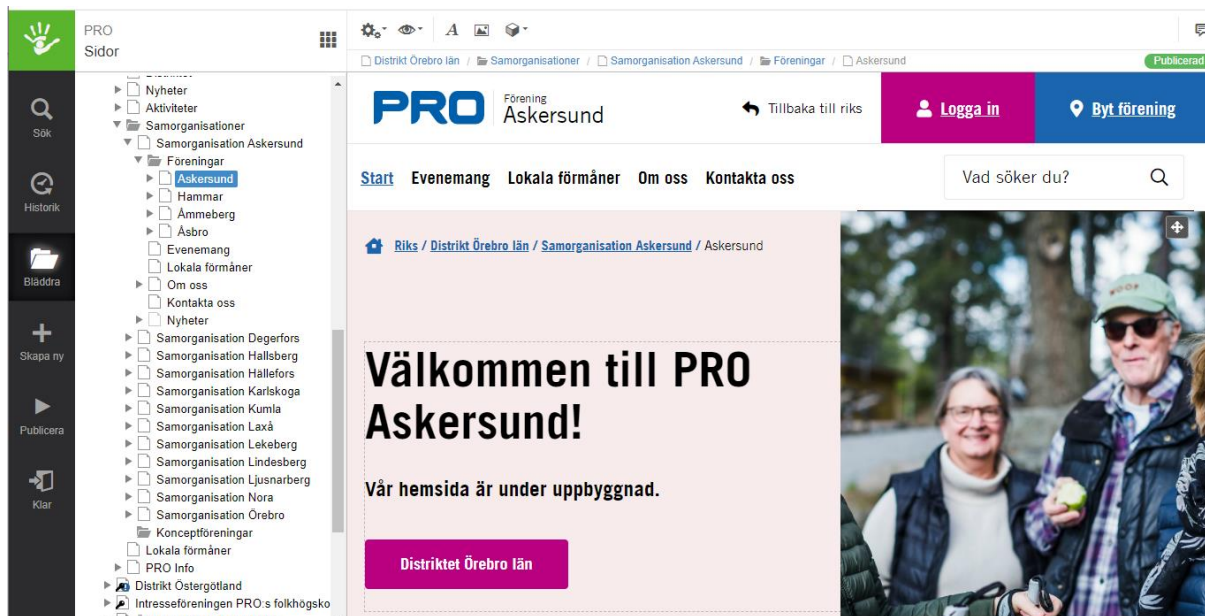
PRO
Sidor

Sök
Historik
Bläddra
Skapa ny
Publicera
Klar

Distriktet
Nyheter
Aktiviteter
Samorganisationer
Samorganisation Askersund
Föreningar
Askersund
Hammar
Åmmeberg
Åsbro
Evenemang
Lokala förmåner
Om oss
Kontakta oss
Nyheter
Samorganisation Degerfors
Samorganisation Hallsberg
Samorganisation Hällefors
Samorganisation Karlskoga
Samorganisation Kumla
Samorganisation Laxå
Samorganisation Lekeberg
Samorganisation Lindesberg
Samorganisation Ljusnarberg
Samorganisation Nora
Samorganisation Örebro
Konceptföreningar
Lokala förmåner
PRO Info
Distrikt Östergötland
Intresseföreningen PRO:s folkhögsko

Distrikt Örebro län / Samorganisationer / Samorganisation Askersund / Föreningar / Askersund
Publicerad

PRO Förening Askersund
Tillbaka till riks
Logga in
Byt förening

Start Evenemang Lokala förmåner Om oss Kontakta oss
Vad söker du?

Riks / Distrikt Örebro län / Samorganisation Askersund / Askersund

Välkommen till PRO Askersund!

Vår hemsida är under uppbyggnad.

Distriktet Örebro län